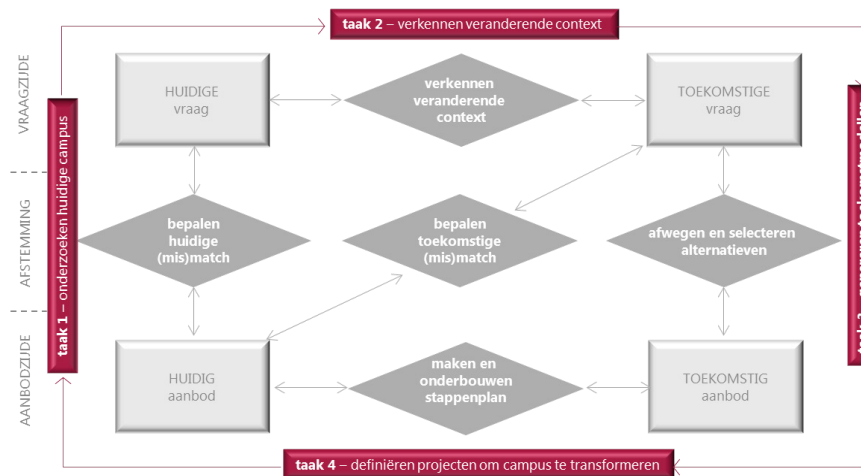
taak 2 – verkennen veranderende context

VRAAGZIJDE

AFSTEMMING

AANBODZIJDE

taak 1 – onderzoeken huidige campus

HUIDIGE vraag

verkennen veranderende context

TOEKOMSTIGE vraag

bepalen huidige (mis)match

bepalen toekomstige (mis)match

afwegen en selecteren alternatieven

HUIDIG aanbod

maken en onderbouwen stappenplan

TOEKOMSTIG aanbod

taak 3 – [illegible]

taak 4 – definiëren projecten om campus te transformeren